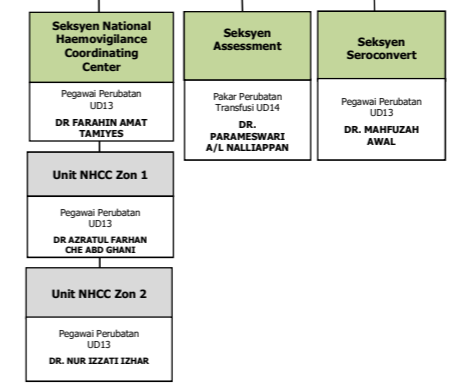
Seksyen National Haemovigilance Coordinating Center

Pegawai Perubatan UD13

DR FARAHIN AMAT TAMIYES

Seksyen Assessment

Pakar Perubatan Transfusi UD14

DR. PARAMESWARI A/L NALLIAPPAN

Seksyen Seroconvert

Pegawai Perubatan UD13

DR. MAHFUZAH AWAL

Unit NHCC Zon 1

Pegawai Perubatan UD13

DR AZRATUL FARHAN CHE ABD GHANI

Unit NHCC Zon 2

Pegawai Perubatan UD13

DR. NUR IZZATI IZHAR